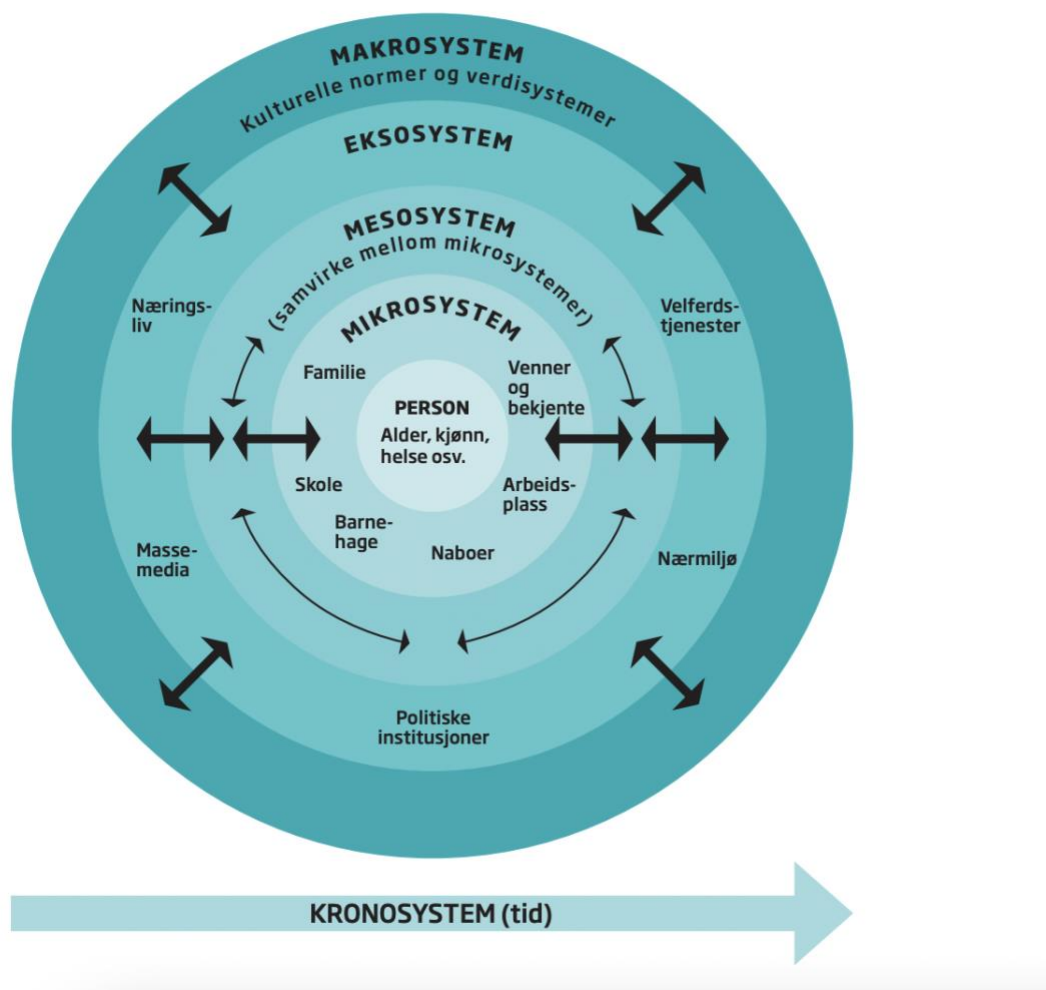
MAKROSYSTEM
Kulturelle normer og verdisystemer

EKSOSYSTEM

MESOSYSTEM
(samvirke mellom mikrosystemer)

MIKROSYSTEM

Næringsliv

Velferdstjenester

Familie

Venner og bekjente

PERSON
Alder, kjønn, helse osv.

Skole

Arbeidsplass

Barnehage

Naboer

Massemedia

Nærmiljø

Politiske institusjoner

KRONOSYSTEM (tid)